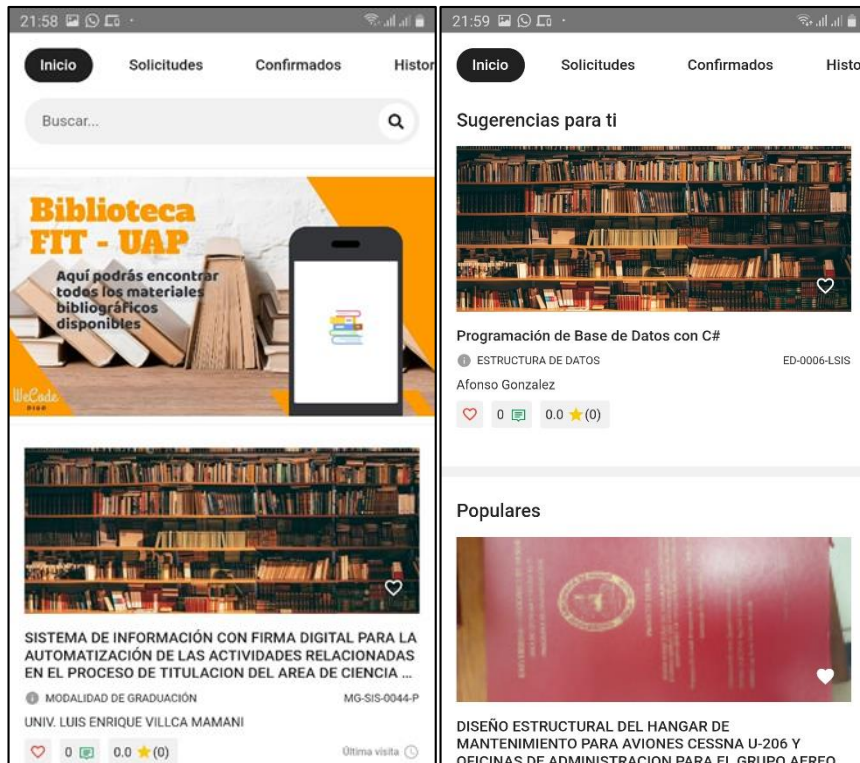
21:58

Inicio Solicitudes Confirmados Histor

Buscar...

Biblioteca FIT - UAP

Aquí podrás encontrar todos los materiales bibliográficos disponibles

WeCode

SISTEMA DE INFORMACIÓN CON FIRMA DIGITAL PARA LA AUTOMATIZACIÓN DE LAS ACTIVIDADES RELACIONADAS EN EL PROCESO DE TITULACION DEL AREA DE CIENCIA ...

MODALIDAD DE GRADUACIÓN MG-SIS-0044-P

UNIV. LUIS ENRIQUE VILLCA MAMANI

0 0.0 (0) Última visita

21:59

Inicio Solicitudes Confirmados Histo

Sugerencias para ti

Programación de Base de Datos con C#

ESTRUCTURA DE DATOS ED-0006-LSIS

Afonso Gonzalez

0 0.0 (0)

Populares

DISEÑO ESTRUCTURAL DEL HANGAR DE MANTENIMIENTO PARA AVIONES CESSNA U-206 Y OFICINAS DE ADMINISTRACION PARA EL GRUPO AEREO